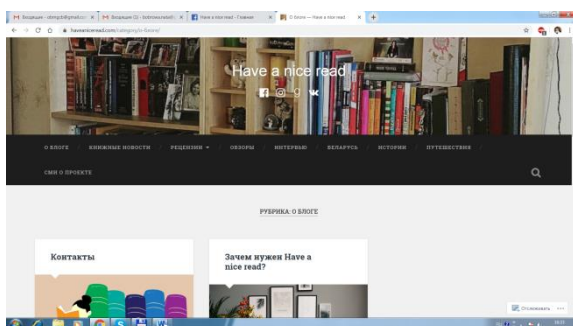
M Входящие - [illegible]@gmail.co ×
M Входящие (3) - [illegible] ×
f Have a nice read - Главная ×
О блоге — Have a nice read ×

haveniceread.com/category/o-bloge/

Have a nice read

О БЛОГЕ / КНИЖНЫЕ НОВОСТИ / РЕЦЕНЗИИ / ОБЗОРЫ / ИНТЕРВЬЮ / БЕЛАРУСЬ / ИСТОРИИ / ПУТЕШЕСТВИЕ / СМИ О ПРОЕКТЕ

РУБРИКА: О БЛОГЕ

Контакты

Зачем нужен Have a nice read?

Отслеживать